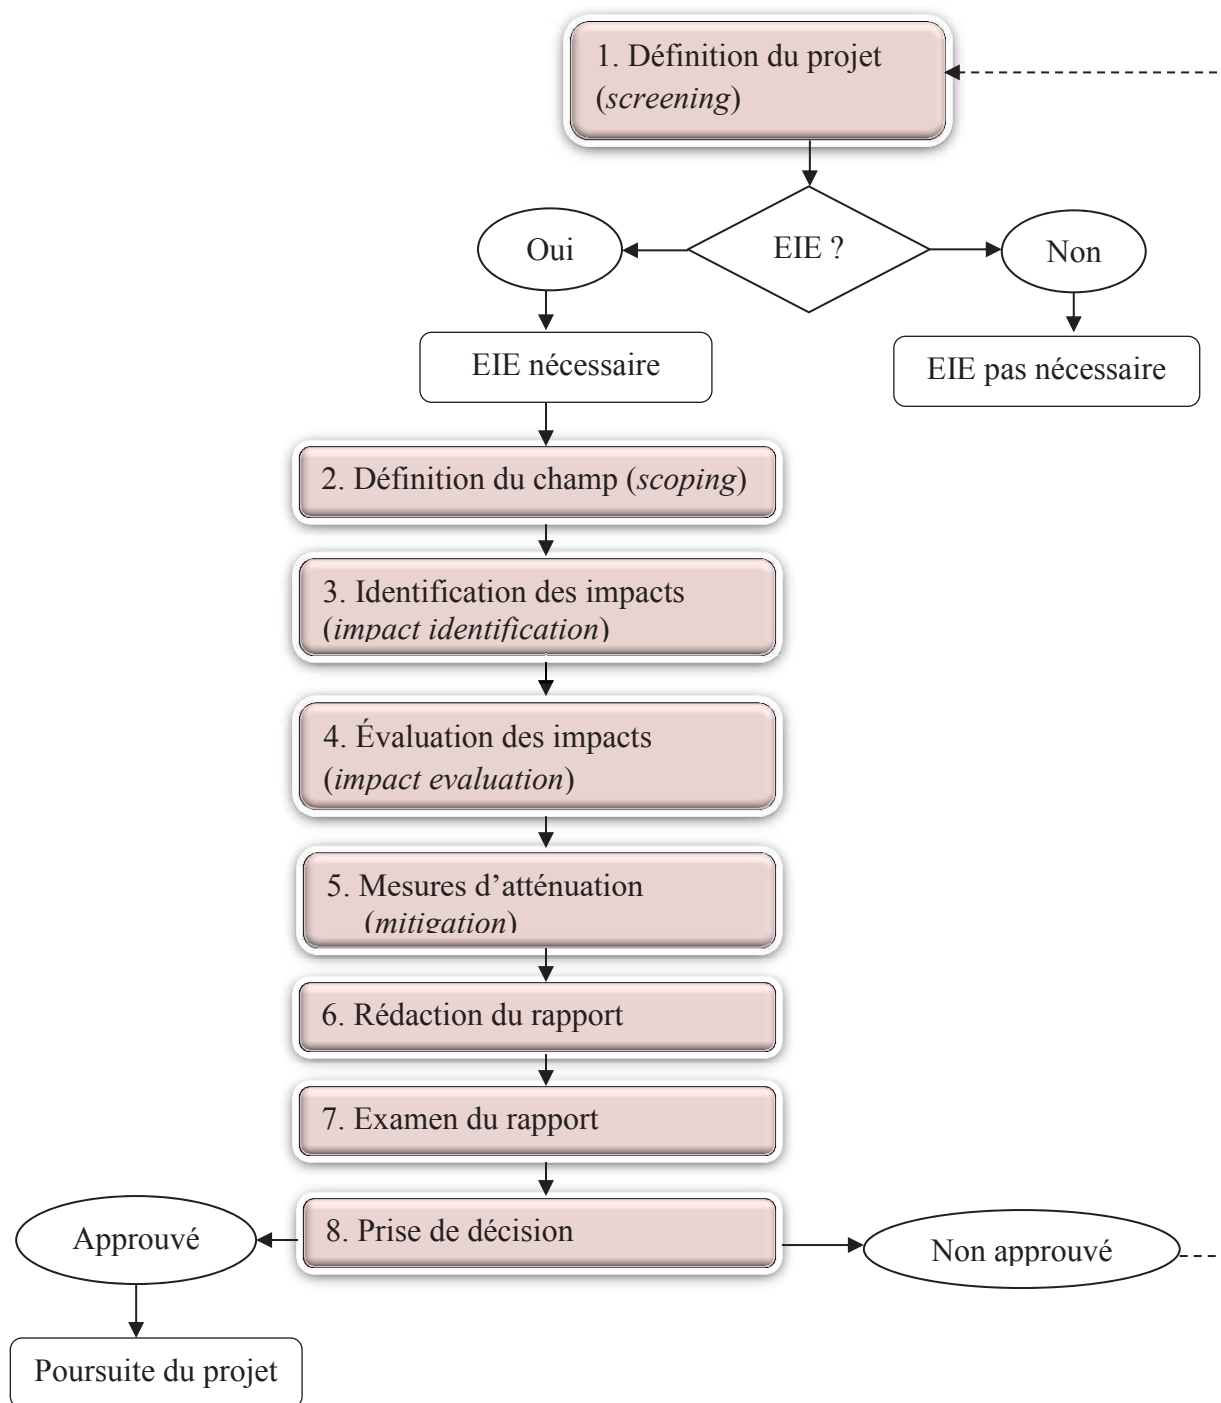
1. Définition du projet (screening)

EIE ?

Oui

Non

EIE nécessaire

EIE pas nécessaire

2. Définition du champ (scoping)

3. Identification des impacts (impact identification)

4. Évaluation des impacts (impact evaluation)

5. Mesures d'atténuation (mitigation)

6. Rédaction du rapport

7. Examen du rapport

8. Prise de décision

Approuvé

Non approuvé

Poursuite du projet